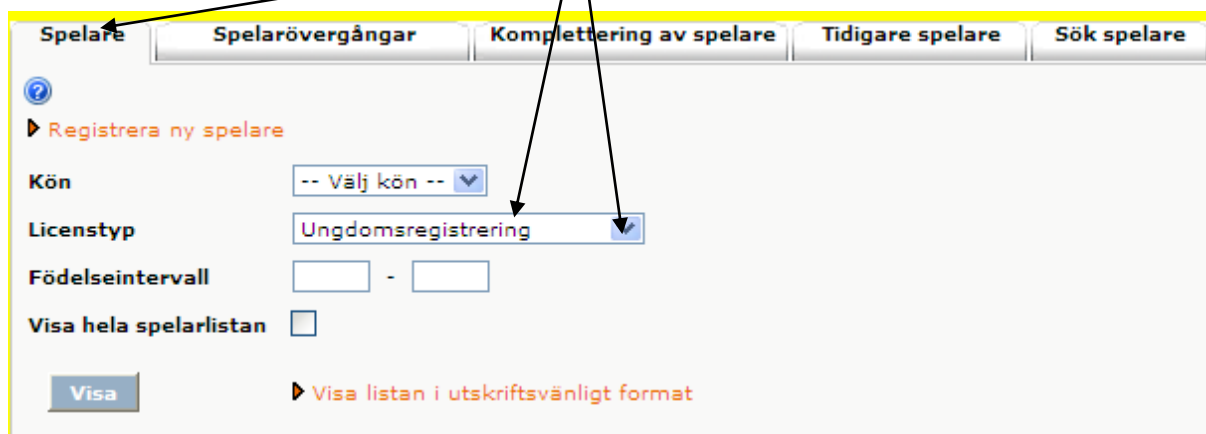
Spelare | Spelarövergångar | Komplettering av spelare | Tidigare spelare | Sök spelare

Registrera ny spelare

Kön -- Välj kön --

Licenstyp Ungdomsregistrering

Födelseintervall -

Visa hela spelarlistan

Visa

Visa listan i utskriftsvänligt format